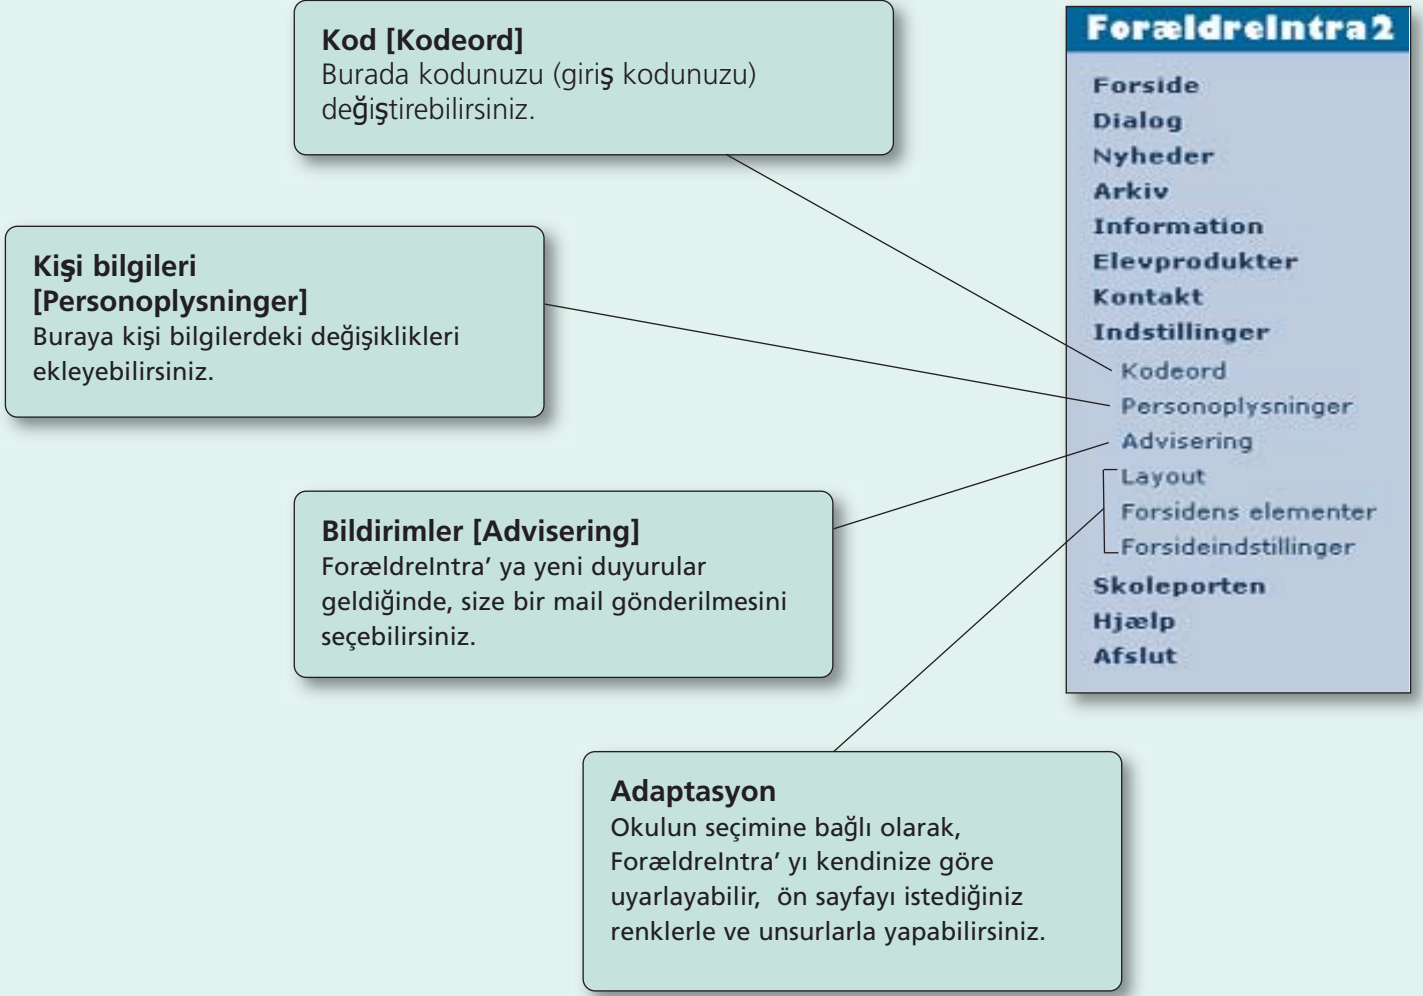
Kod [Kodeord]
Burada kodunuzu (giriş kodunuzu) değiştirebilirsiniz.

ForældreIntra2
Forside
Dialog
Nyheder
Arkiv
Information
Elevprodukter
Kontakt
Indstillinger
Kodeord
Personoplysninger
Advisering
Layout
Forsidens elementer
Forsideindstillinger
Skoleporten
Hjælp
Afslut

Kişi bilgileri [Personoplysninger]
Buraya kişi bilgilerdeki değişiklikleri ekleyebilirsiniz.

Bildirimler [Advisering]
ForældreIntra' ya yeni duyurular geldiğinde, size bir mail gönderilmesini seçebilirsiniz.

Adaptasyon
Okulun seçimine bağlı olarak, ForældreIntra' yı kendinize göre uyarlayabilir, ön sayfayı istediğiniz renklerle ve unsurlarla yapabilirsiniz.